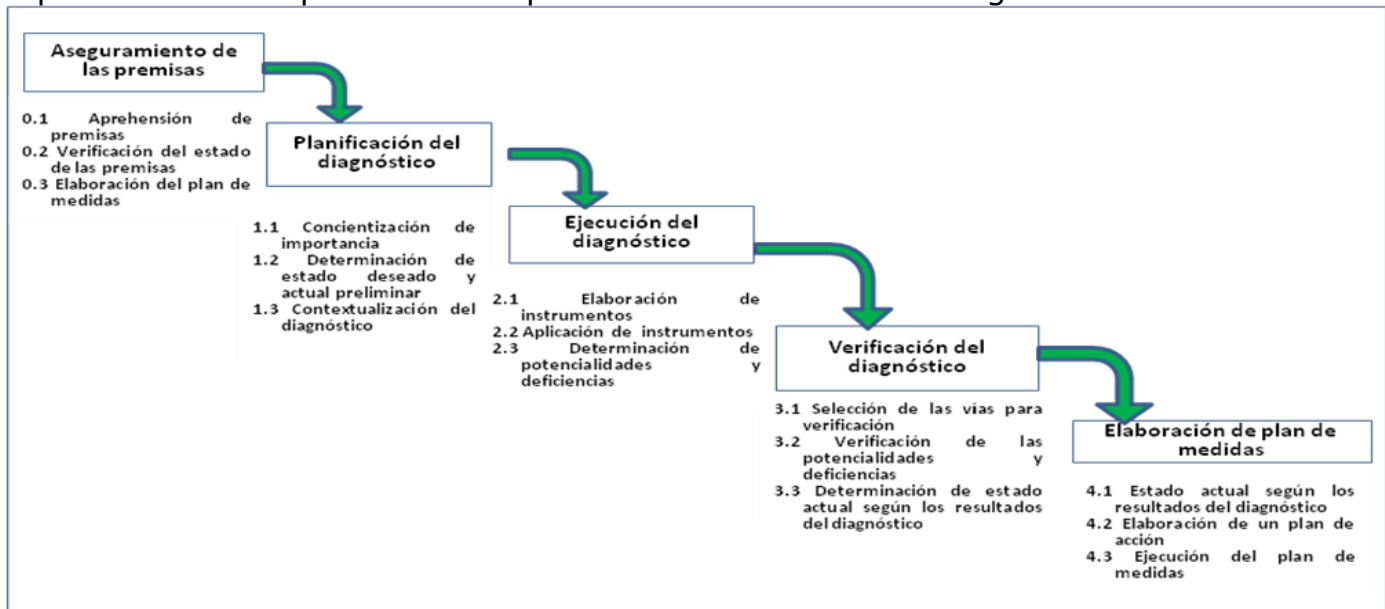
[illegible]

Aseguramiento de las premisas

0.1 Aprehensión de premisas
0.2 Verificación del estado de las premisas
0.3 Elaboración del plan de medidas

Planificación del diagnóstico

1.1 Concientización de importancia
1.2 Determinación de estado deseado y actual preliminar
1.3 Contextualización del diagnóstico

Ejecución del diagnóstico

2.1 Elaboración de instrumentos
2.2 Aplicación de instrumentos
2.3 Determinación de potencialidades y deficiencias

Verificación del diagnóstico

3.1 Selección de las vías para verificación
3.2 Verificación de las potencialidades y deficiencias
3.3 Determinación de estado actual según los resultados del diagnóstico

Elaboración de plan de medidas

4.1 Estado actual según los resultados del diagnóstico
4.2 Elaboración de un plan de acción
4.3 Ejecución del plan de medidas